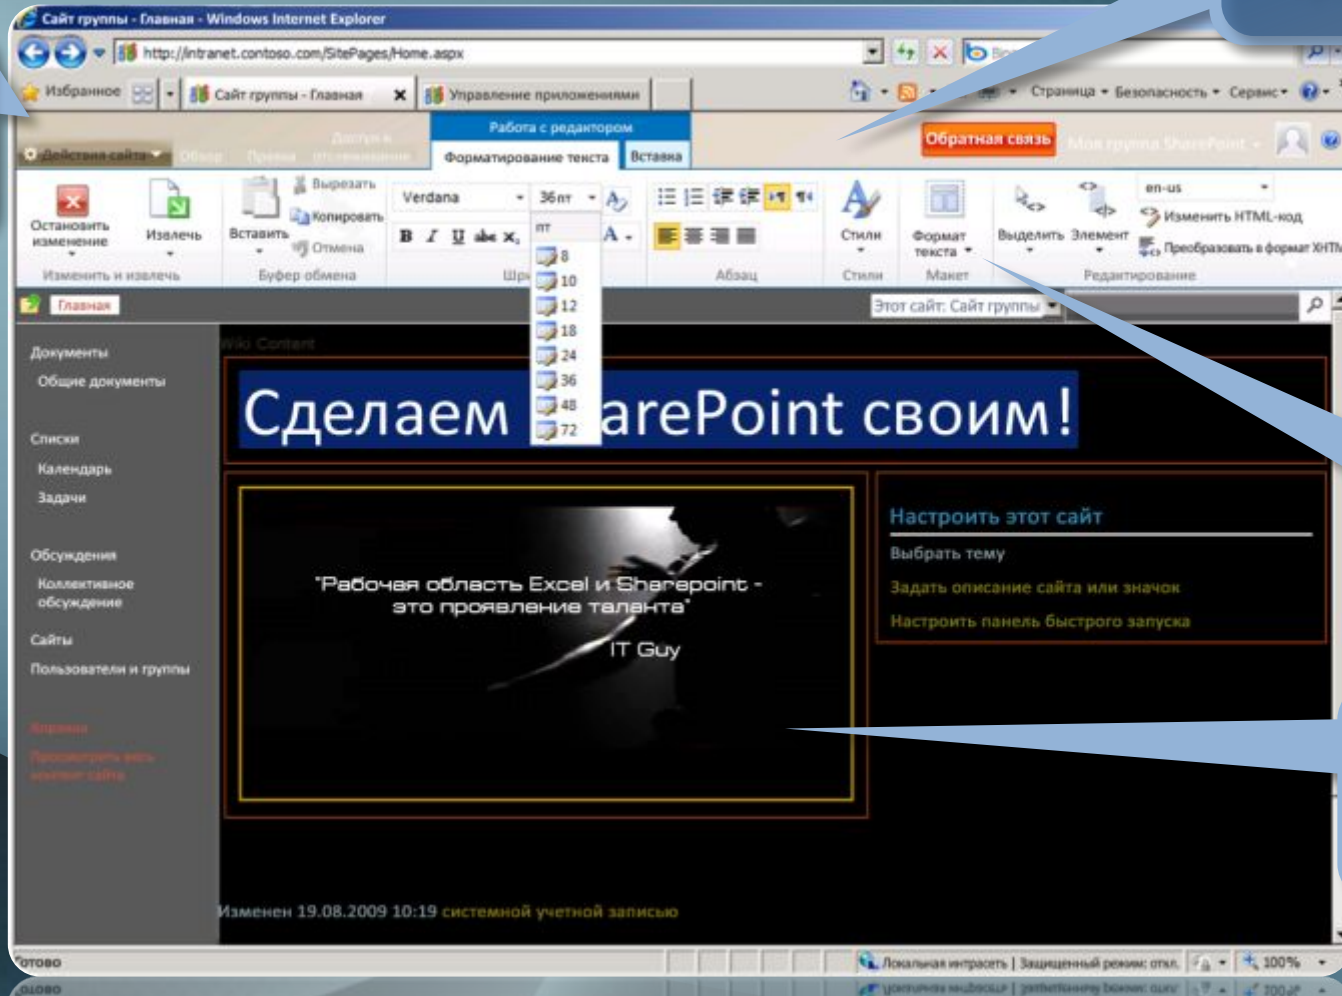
Сайт группы - Главная - Windows Internet Explorer

http://intranet.contoso.com/SitePages/Home.aspx

Избранное | Сайт группы - Главная | Управление приложениями

Страница ▾ Безопасность ▾ Сервис ▾

Действия сайта ▾ | Обзор | Правка | Доступ к отслеживанию | Работа с редактором | Форматирование текста | Вставка | Обратная связь | Моя группа SharePoint ▾

Остановить изменение | Извлечь | Вставить | Вырезать | Копировать | Отмена | Verdana | 36пт | Стили | Формат текста | Выделить | Элемент | en-us | Изменить HTML-код | Преобразовать в формат XHTML

Изменить и извлечь | Буфер обмена | Шрифт | Абзац | Стили | Макет | Редактирование

пт
8
10
12
18
24
36
48
72

Главная

Этот сайт: Сайт группы

Документы
Общие документы

Списки
Календарь
Задачи

Обсуждения
Коллективное обсуждение

Сайты
Пользователи и группы

Корзина
Просмотреть все содержимое сайта

Wiki Content

Сделаем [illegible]arePoint своим!

"Рабочая область Excel и Sharepoint - это проявление таланта"
IT Guy

Настроить этот сайт
Выбрать тему
Задать описание сайта или значок
Настроить панель быстрого запуска

Изменен 19.08.2009 10:19 системной учетной записью

Готово | Локальная интрасеть | Защищенный режим: откл. | 100%